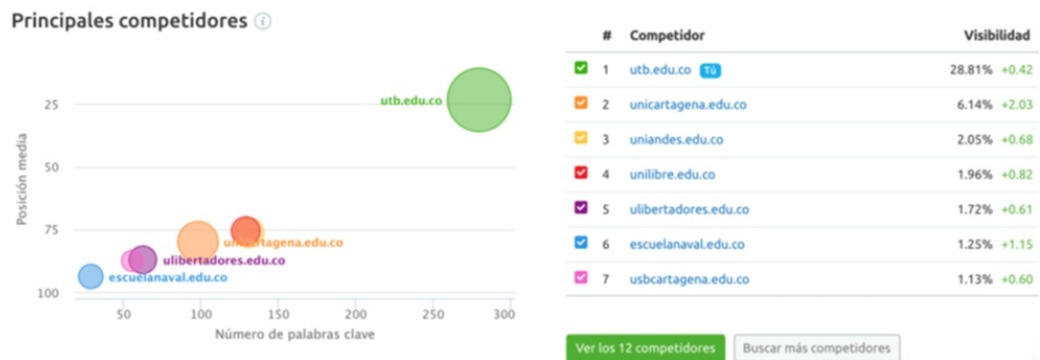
Principales competidores

Posición media

25
50
75
100

utb.edu.co
unicartagena.edu.co
ulibertadores.edu.co
escuelanaval.edu.co

50 100 150 200 250 300
Número de palabras clave

| | # | Competidor | Visibilidad |
|---|---|---|---|
| | 1 | utb.edu.co Tú | 28.81% +0.42 |
| | 2 | unicartagena.edu.co | 6.14% +2.03 |
| | 3 | uniandes.edu.co | 2.05% +0.68 |
| | 4 | unilibre.edu.co | 1.96% +0.82 |
| | 5 | ulibertadores.edu.co | 1.72% +0.61 |
| | 6 | escuelanaval.edu.co | 1.25% +1.15 |
| | 7 | usbcartagena.edu.co | 1.13% +0.60 |

Ver los 12 competidores
Buscar más competidores